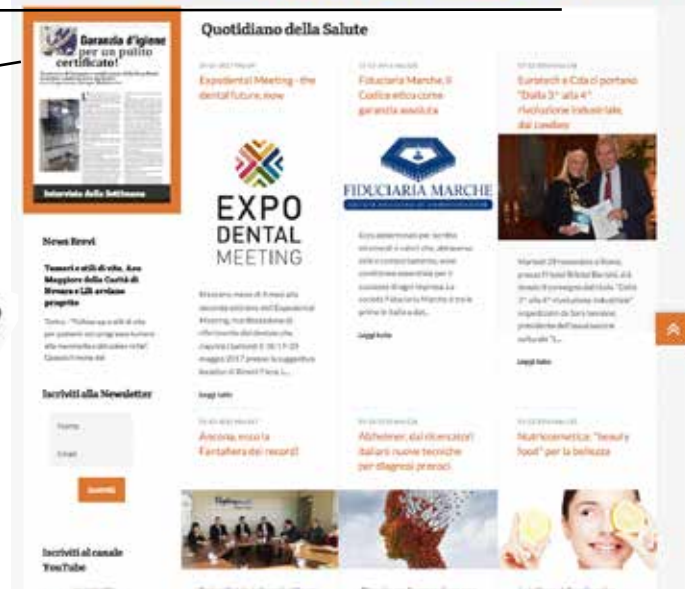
Garanzia d'igiene per un pulito certificato!

Intervista della Settimana

Quotidiano della Salute

Expodental Meeting - the dental future, now

EXPO DENTAL MEETING

Fiduciaria Marche, il Codice etico come garanzia assoluta

FIDUCIARIA MARCHE

Leggi tutto

Eurotech e Cda ci portano "Dalla 3° alla 4° rivoluzione industriale dal Londra"

Leggi tutto

Leggi tutto

News Brevi

Tumori e stili di vita. Asa Maggiore della Carità di Novara e Lilt avviano progetto

Iscriviti alla Newsletter

Nome

Email

Iscriviti

Ancona, ecco la Fantafiera dei record

Alzheimer, dai ricercatori italiani nuove tecniche per diagnosi precoci

Nutricosmetica: "beauty food" per la bellezza

Iscriviti al canale YouTube